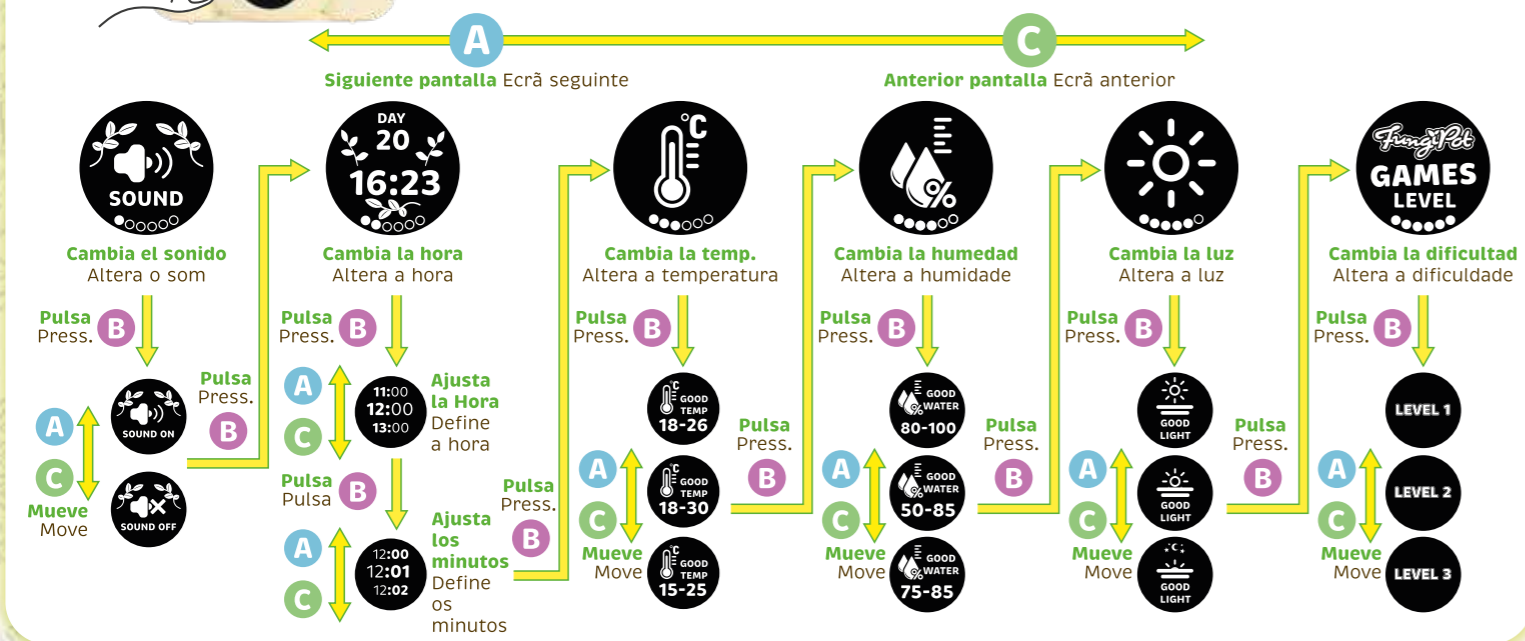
A

C

Siguiente pantalla Ecrã seguinte

Anterior pantalla Ecrã anterior

SOUND

Cambia el sonido
Altera o som

Pulsa
Press. B

A
SOUND ON

C
SOUND OFF

Mueve
Move

Pulsa
Press.
B

DAY
20
16:23

Cambia la hora
Altera a hora

Pulsa
Press. B

A
11:00
12:00
13:00
C

Ajusta la Hora
Define a hora

Pulsa
Pulsa B

A
12:00
12:01
12:02
C

Ajusta los minutos
Define os minutos

Pulsa
Press.
B

°C

Cambia la temp.
Altera a temperatura

Pulsa
Press. B

GOOD TEMP
18-26

A
GOOD TEMP
18-30
C

Mueve
Move

GOOD TEMP
15-25

Pulsa
Press.
B

%

Cambia la humedad
Altera a humidade

Pulsa
Press. B

GOOD WATER
80-100

A
GOOD WATER
50-85
C

Mueve
Move

GOOD WATER
75-85

Pulsa
Press.
B

Cambia la luz
Altera a luz

Pulsa
Press. B

GOOD LIGHT

A
GOOD LIGHT
C

Mueve
Move

GOOD LIGHT

Pulsa
Press.
B

FungiPet
GAMES
LEVEL

Cambia la dificultad
Altera a dificuldade

Pulsa
Press. B

LEVEL 1

A
LEVEL 2
C

Mueve
Move

LEVEL 3